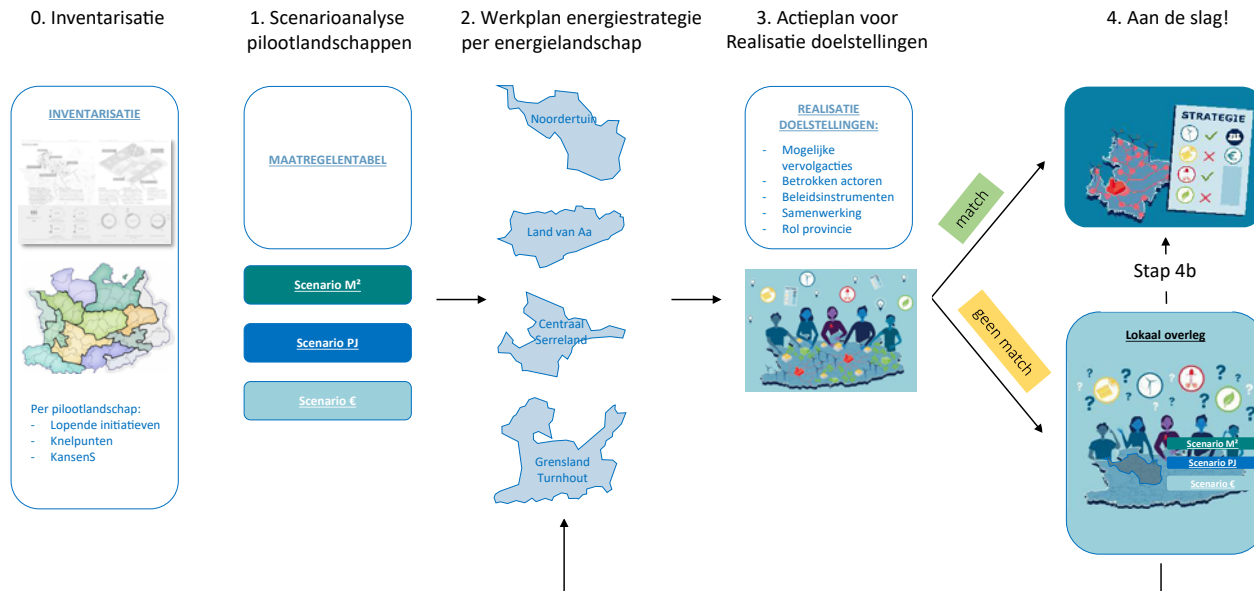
0. Inventarisatie

INVENTARISATIE

Per pilootlandschap:
- Lopende initiatieven
- Knelpunten
- KansenS

1. Scenarioanalyse pilootlandschappen

MAATREGELENTABEL

Scenario M²

Scenario PJ

Scenario €

2. Werkplan energiestrategie per energielandschap

Noordertuin

Land van Aa

Centraal Serreland

Grensland Turnhout

3. Actieplan voor Realisatie doelstellingen

REALISATIE DOELSTELLINGEN:
- Mogelijke vervolgacties
- Betrokken actoren
- Beleidsinstrumenten
- Samenwerking
- Rol provincie

match

geen match

4. Aan de slag!

STRATEGIE

Stap 4b

Lokaal overleg

Scenario M²
Scenario PJ
Scenario €